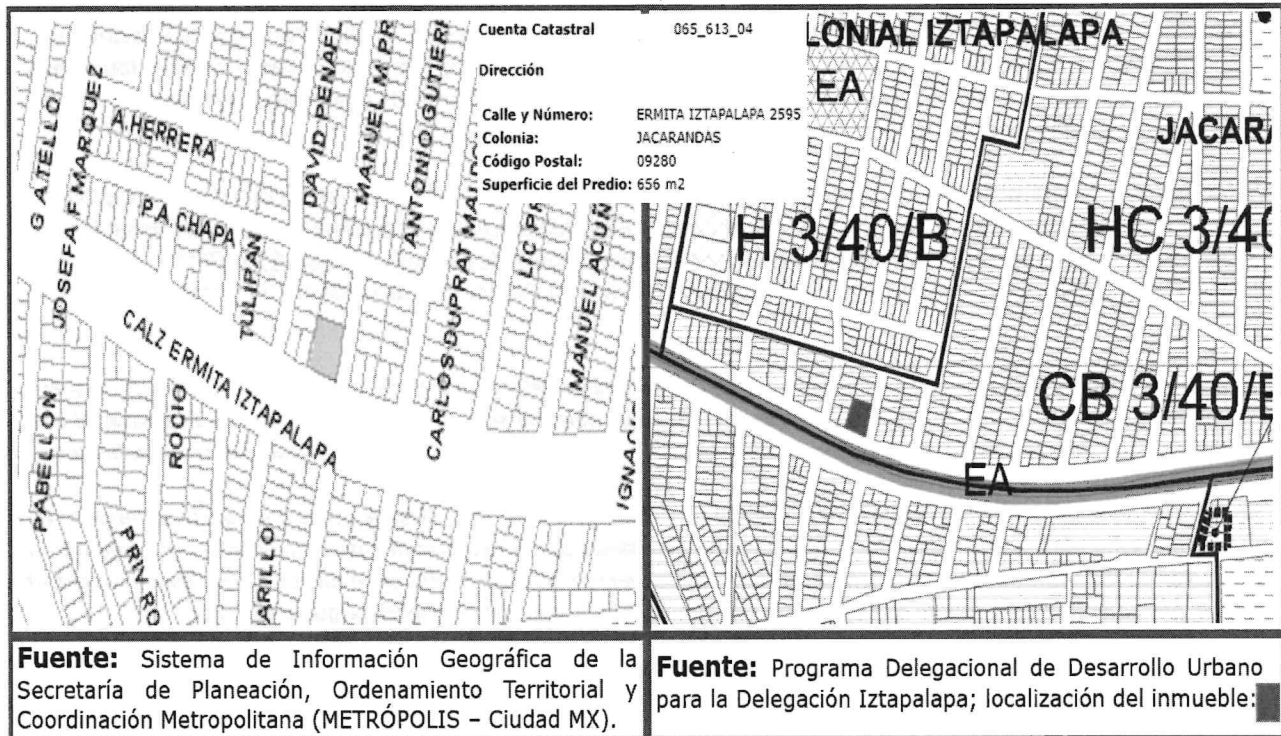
Cuenta Catastral 065_613_04

Dirección

Calle y Número: ERMITA IZTAPALAPA 2595
Colonia: JACARANDAS
Código Postal: 09280
Superficie del Predio: 656 m2

G ATELLO
JOSEFA F MARQUEZ
A HERRERA
P A CHAPA
TULIPAN
DAVID PEÑAFL
MANUEL M PR
ANTONIO GUTIERI
CARLOS DUPRAT MAT
LIC PR
MANUEL ACUÑ
CALZ ERMITA IZTAPALAPA
PABELLON
ROCIO
PRIV RO
ARILLO
IGNAC

LONIAL IZTAPALAPA
EA
JACAR
H 3/40/B
HC 3/4
CB 3/40/
EA

Fuente: Sistema de Información Geográfica de la Secretaría de Planeación, Ordenamiento Territorial y Coordinación Metropolitana (METRÓPOLIS – Ciudad MX).

Fuente: Programa Delegacional de Desarrollo Urbano para la Delegación Iztapalapa; localización del inmueble: